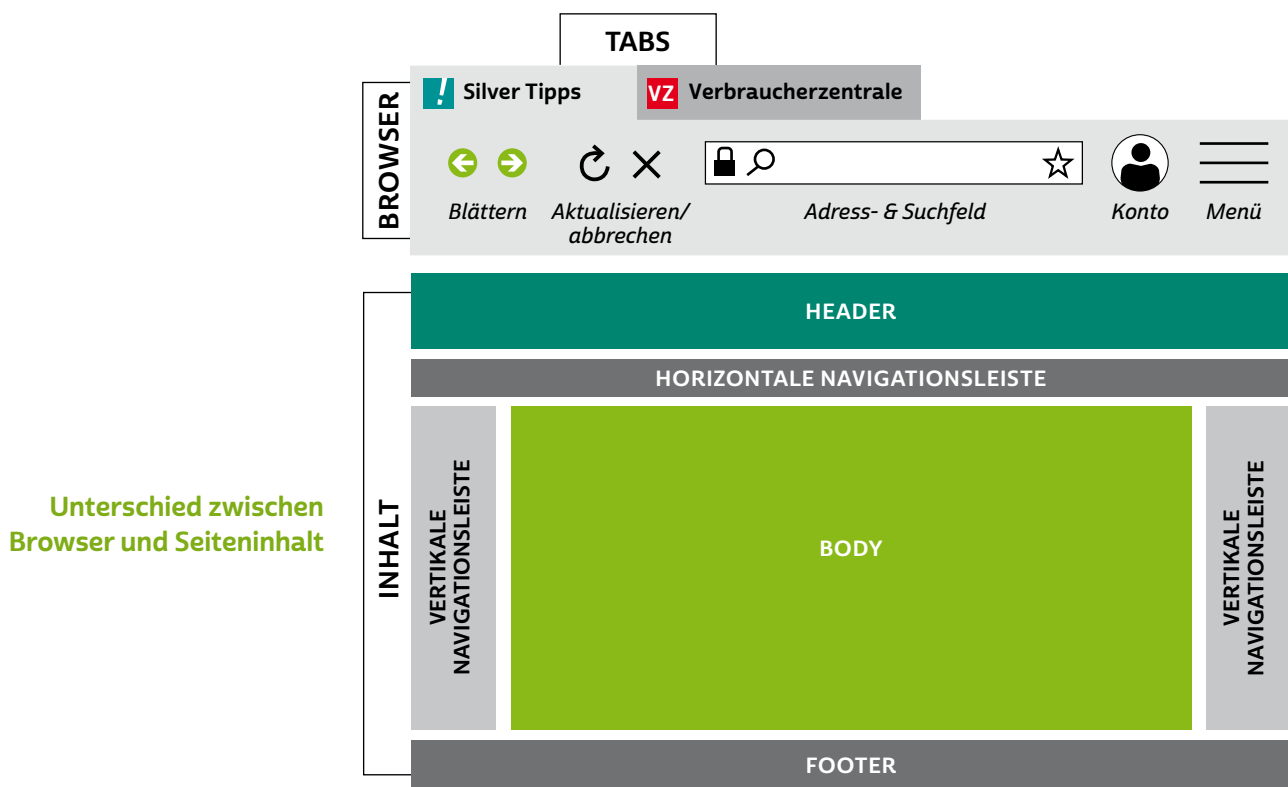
Unterschied zwischen Browser und Seiteninhalt

TABS

BROWSER

Silver Tipps

VZ Verbraucherzentrale

Blättern

Aktualisieren/ abbrechen

Adress- & Suchfeld

Konto

Menü

INHALT

HEADER

HORIZONTALE NAVIGATIONSLEISTE

VERTIKALE NAVIGATIONSLEISTE

BODY

VERTIKALE NAVIGATIONSLEISTE

FOOTER